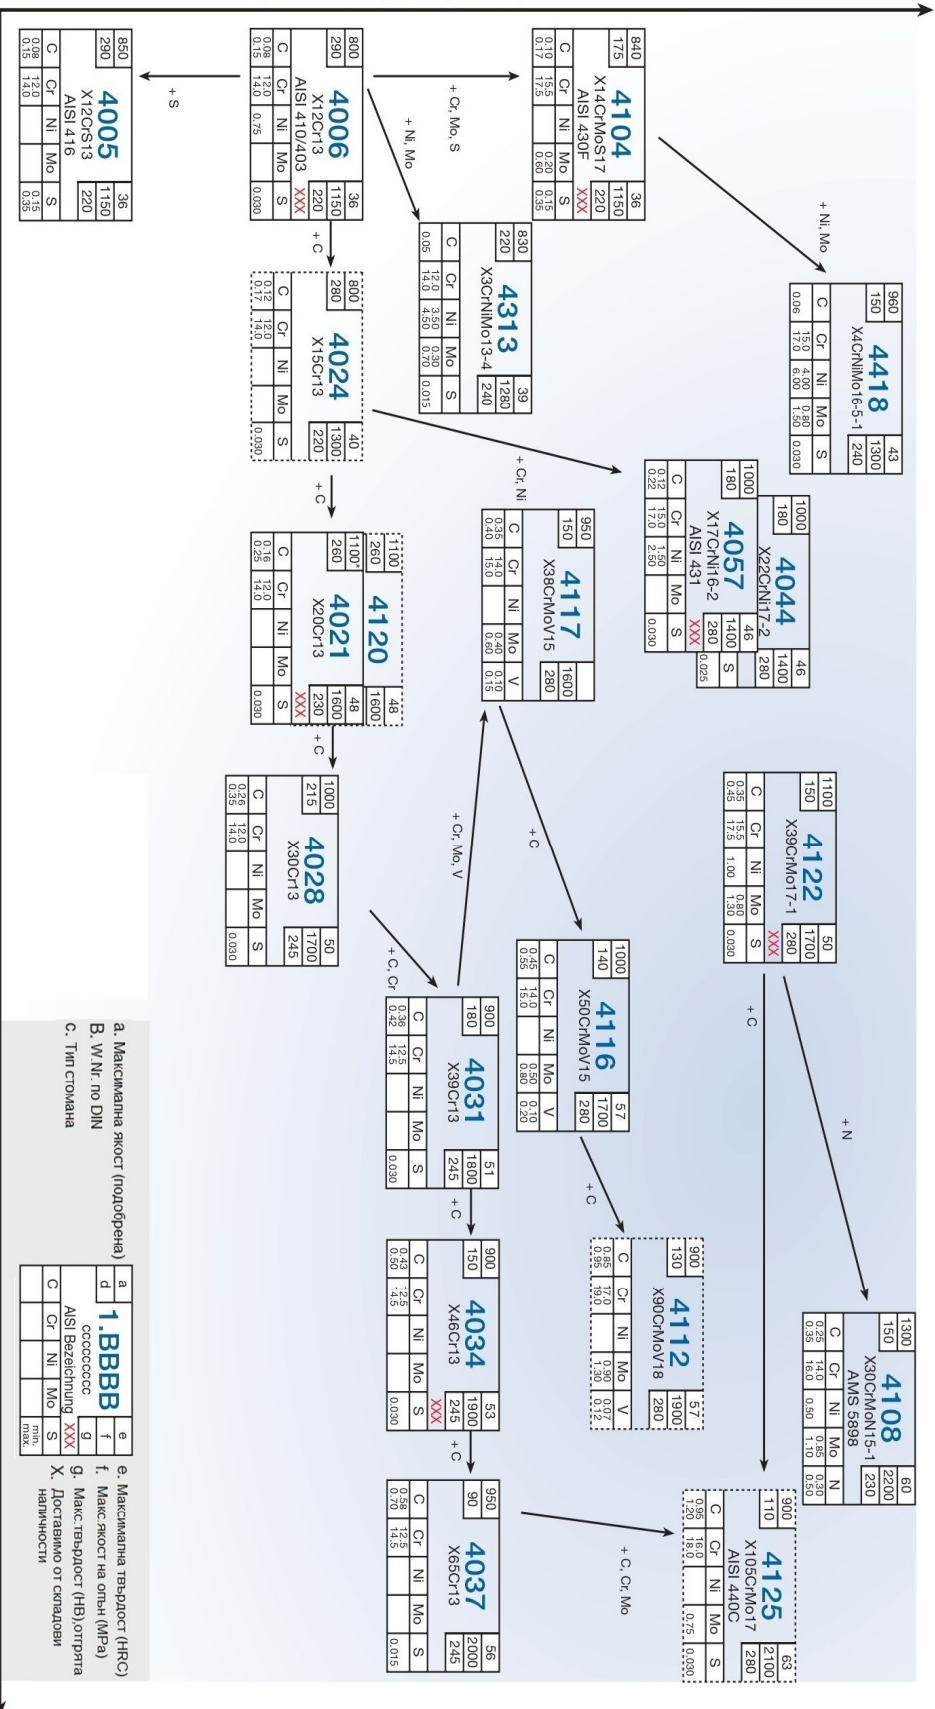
+ S

4005
X12CrS13
AISI 416
850 | 36
290 | 1150 | 220
C 0.08 0.15 | Cr 12.0 14.0 | Ni | Mo | S 0.15 0.35

4006
X12Cr13
AISI 410/403
800 | 36
290 | 1150 | 220 XXX
C 0.08 0.15 | Cr 12.0 14.0 | Ni 0.75 | Mo | S 0.030

+ Cr, Mo, S

4104
X14CrMoS17
AISI 430F
840 | 36
175 | 1150 | 220 XXX
C 0.10 0.17 | Cr 15.5 17.5 | Ni | Mo 0.20 0.60 | S 0.15 0.35

+ Ni, Mo

4313
X3CrNiMo13-4
830 | 39
220 | 1280 | 240
C 0.05 | Cr 12.0 14.0 | Ni 3.50 4.50 | Mo 0.30 0.70 | S 0.015

+ Ni, Mo

4418
X4CrNiMo16-5-1
960 | 43
150 | 1300 | 240
C 0.06 | Cr 15.0 17.0 | Ni 4.00 6.00 | Mo 0.80 1.50 | S 0.030

+ C

4024
X15Cr13
800 | 40
280 | 1300 | 220
C 0.12 0.17 | Cr 12.0 14.0 | Ni | Mo | S 0.030

4044
X22CrNi17-2
1000 | 46
180 | 1400 | 280

4057
X17CrNi16-2
AISI 431
1000 | 46
180 | 1400 | 280 XXX
C 0.12 0.22 | Cr 15.0 17.0 | Ni 1.50 2.50 | Mo | S 0.030 0.025

+ Cr, Ni

4117
X38CrMoV15
950 |
150 | 1600 | 280
C 0.35 0.40 | Cr 14.0 15.0 | Ni | Mo 0.40 0.60 | V 0.10 0.15

+ C

4120
1100 | 48
260 | 1600

4021
X20Cr13
1100* | 48
260 | 1600 | 230 XXX
C 0.16 0.25 | Cr 12.0 14.0 | Ni | Mo | S 0.030

+ C

4028
X30Cr13
1000 | 50
215 | 1700 | 245
C 0.26 0.35 | Cr 12.0 14.0 | Ni | Mo | S 0.030

+ Cr, Mo, V

+ C

4122
X39CrMo17-1
1100 | 50
150 | 1700 | 280 XXX
C 0.35 0.45 | Cr 15.5 17.5 | Ni 1.00 | Mo 0.80 1.30 | S 0.030

+ N

+ C

4116
X50CrMoV15
1000 | 57
140 | 1700 | 280
C 0.45 0.55 | Cr 14.0 15.0 | Ni | Mo 0.50 0.80 | V 0.10 0.20

+ C, Cr

4031
X39Cr13
900 | 51
180 | 1800 | 245
C 0.36 0.42 | Cr 12.5 14.5 | Ni | Mo | S 0.030

+ C

4112
X90CrMoV18
900 | 57
130 | 1900 | 280
C 0.85 0.95 | Cr 17.0 19.0 | Ni | Mo 0.90 1.30 | V 0.07 0.12

4108
X30CrMoN15-1
AMS 5898
1300 | 60
150 | 2200 | 230
C 0.25 0.35 | Cr 14.0 16.0 | Ni 0.50 | Mo 0.85 1.10 | N 0.30 0.50

+ C

4034
X46Cr13
900 | 53
150 | 1900 | 245 XXX
C 0.43 0.50 | Cr 12.5 14.5 | Ni | Mo | S 0.030

+ C

4037
X65Cr13
950 | 56
90 | 2000 | 245
C 0.58 0.70 | Cr 12.5 14.5 | Ni | Mo | S 0.015

+ C, Cr, Mo

4125
X105CrMo17
AISI 440C
900 | 63
110 | 2100 | 280
C 0.95 1.20 | Cr 16.0 18.0 | Ni | Mo 0.75 | S 0.030

a. Максимална якост (подобрена)
B. W.Nr. по DIN
C. Тип стомана

1.BBBB
cccccccc
AISI Bezeichnung XXX
a | e
d | f | g
C | Cr | Ni | Mo | S min. max.

e. Максимална твърдост (HRC)
f. Макс.якост на опън (MPa)
g. Макс.твърдост (HB),отгрята
X. Доставимо от складови наличности